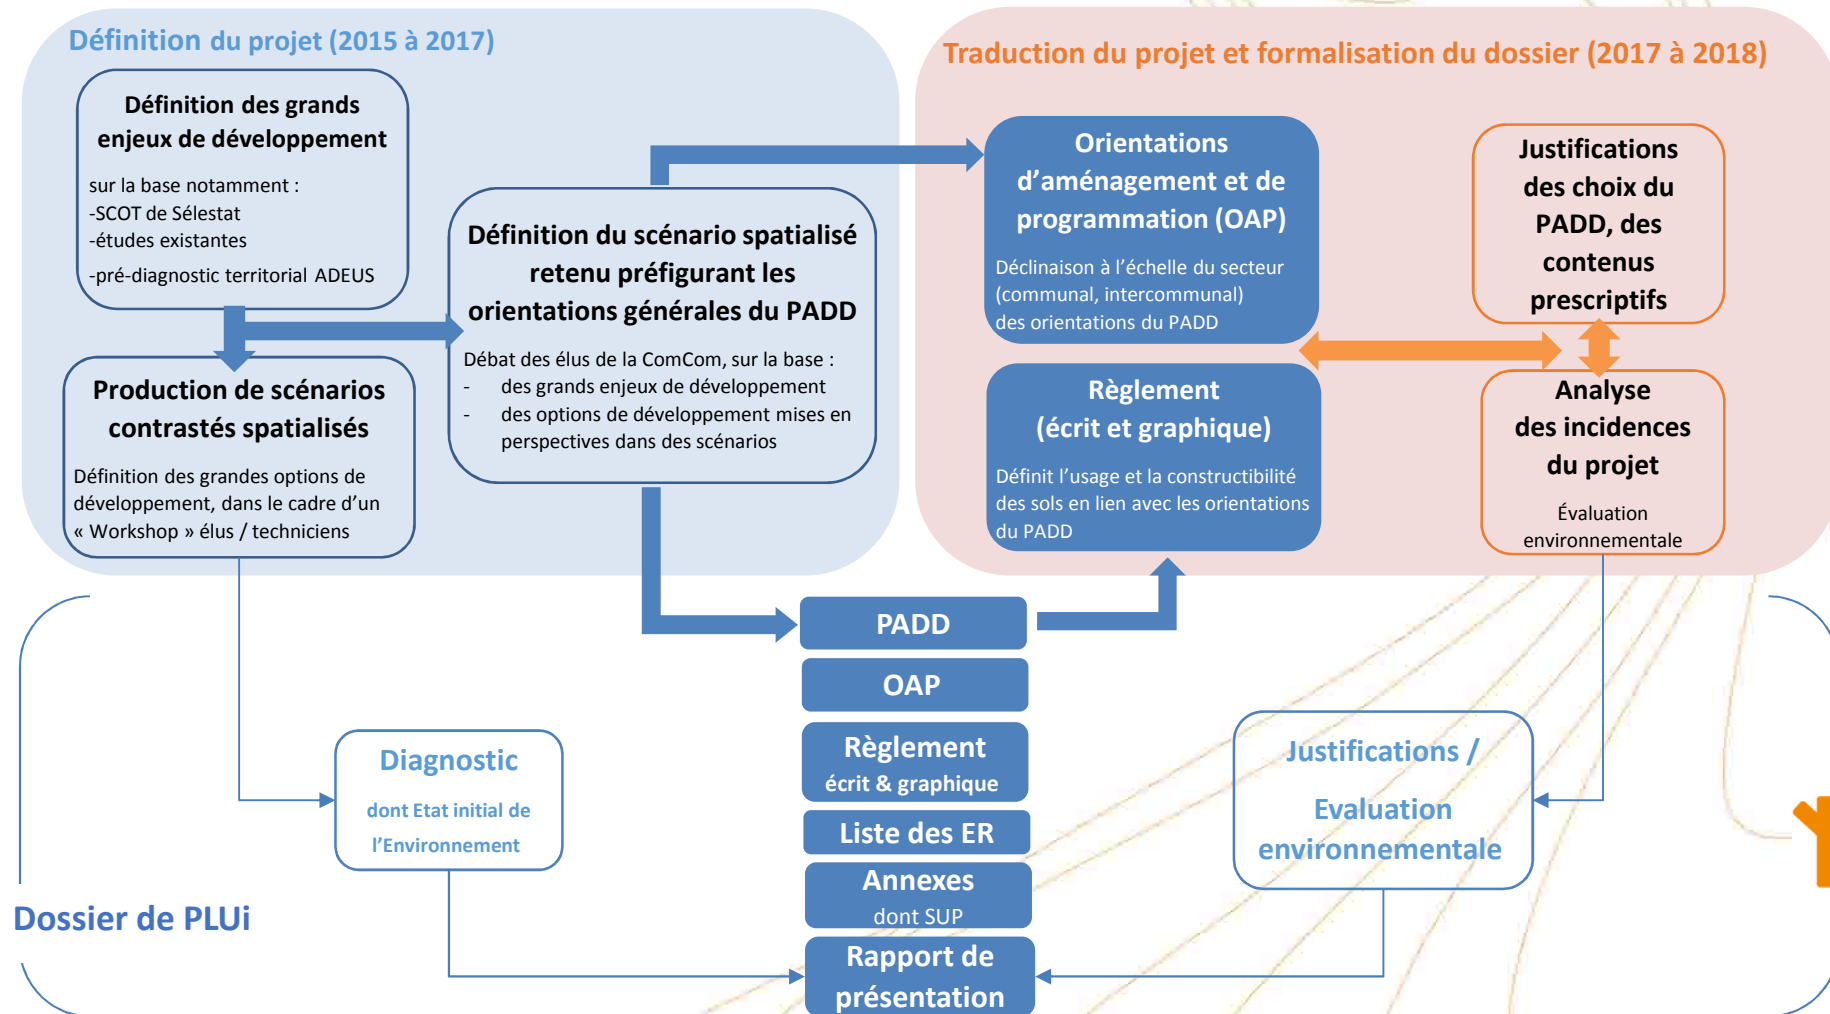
Définition du projet (2015 à 2017)

Définition des grands enjeux de développement

sur la base notamment :
-SCOT de Sélestat
-études existantes
-pré-diagnostic territorial ADEUS

Production de scénarios contrastés spatialisés

Définition des grandes options de développement, dans le cadre d'un « Workshop » élus / techniciens

Définition du scénario spatialisé retenu préfigurant les orientations générales du PADD

Débat des élus de la ComCom, sur la base :
- des grands enjeux de développement
- des options de développement mises en perspectives dans des scénarios

Traduction du projet et formalisation du dossier (2017 à 2018)

Orientations d'aménagement et de programmation (OAP)

Déclinaison à l'échelle du secteur (communal, intercommunal) des orientations du PADD

Règlement (écrit et graphique)

Définit l'usage et la constructibilité des sols en lien avec les orientations du PADD

Justifications des choix du PADD, des contenus prescriptifs

Analyse des incidences du projet

Évaluation environnementale

PADD

OAP

Règlement écrit & graphique

Liste des ER

Annexes dont SUP

Rapport de présentation

Diagnostic

dont Etat initial de l'Environnement

Justifications / Evaluation environnementale

Dossier de PLUi